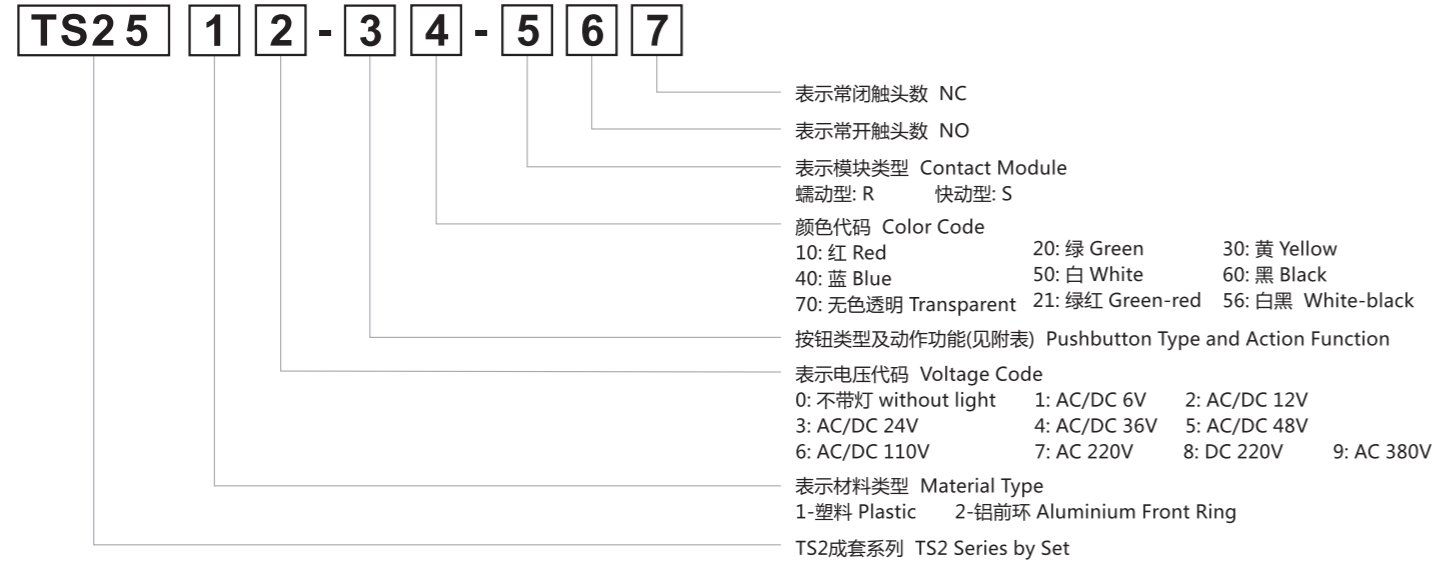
TS2 5 1 2 - 3 4 - 5 6 7

表示常闭触头数 NC

表示常开触头数 NO

表示模块类型 Contact Module
蠕动型: R 快动型: S

颜色代码 Color Code
10: 红 Red 20: 绿 Green 30: 黄 Yellow
40: 蓝 Blue 50: 白 White 60: 黑 Black
70: 无色透明 Transparent 21: 绿红 Green-red 56: 白黑 White-black

按钮类型及动作功能(见附表) Pushbutton Type and Action Function

表示电压代码 Voltage Code
0: 不带灯 without light 1: AC/DC 6V 2: AC/DC 12V
3: AC/DC 24V 4: AC/DC 36V 5: AC/DC 48V
6: AC/DC 110V 7: AC 220V 8: DC 220V 9: AC 380V

表示材料类型 Material Type
1-塑料 Plastic 2-铝前环 Aluminium Front Ring

TS2成套系列 TS2 Series by Set